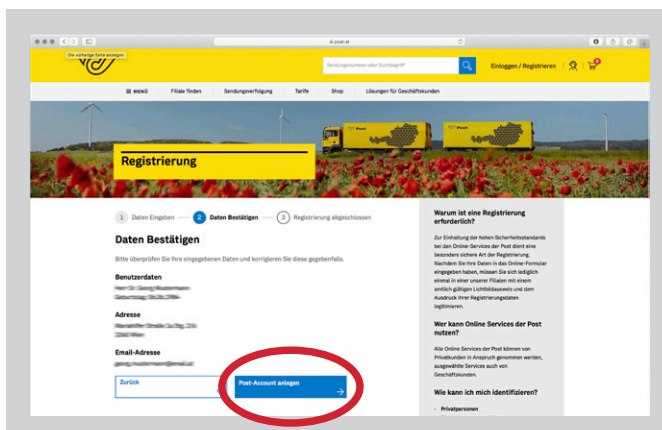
Die vorherige Seite anzeigen

post.at

Sendungsnummer oder Suchbegriff

Einloggen / Registrieren

MENÜ Filiale finden Sendungsverfolgung Tarife Shop Lösungen für Geschäftskunden

Post Post

Registrierung

1 Daten Eingeben 2 Daten Bestätigen 3 Registrierung abgeschlossen

Daten Bestätigen

Bitte überprüfen Sie Ihre eingegebenen Daten und korrigieren Sie diese gegebenfalls.

Benutzerdaten

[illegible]

Adresse

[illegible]

Email-Adresse

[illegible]

Zurück

Post-Account anlegen

Warum ist eine Registrierung erforderlich?

Zur Einhaltung der hohen Sicherheitsstandards bei den Online-Services der Post dient eine besonders sichere Art der Registrierung. Nachdem Sie Ihre Daten in das Online-Formular eingegeben haben, müssen Sie sich lediglich einmal in einer unserer Filialen mit einem amtlich gültigen Lichtbildausweis und dem Ausdruck Ihrer Registrierungsdaten legitimieren.

Wer kann Online Services der Post nutzen?

Alle Online Services der Post können von Privatkunden in Anspruch genommen werden, ausgewählte Services auch von Geschäftskunden.

Wie kann ich mich identifizieren?

• Privatpersonen